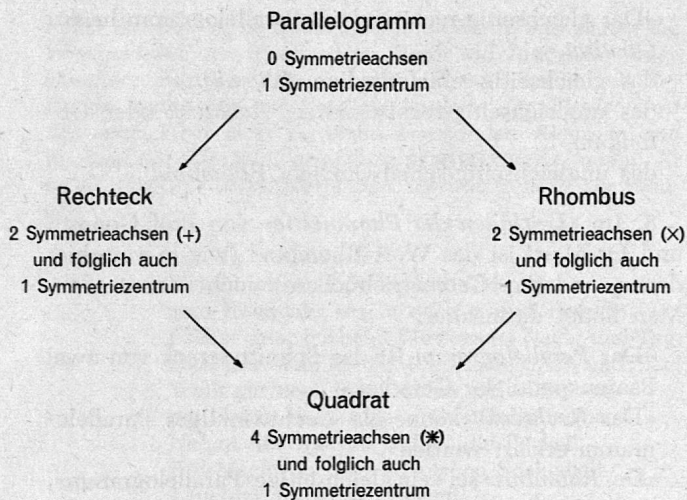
Parallelogramm
0 Symmetrieachsen
1 Symmetriezentrum

Rechteck
2 Symmetrieachsen (+)
und folglich auch
1 Symmetriezentrum

Rhombus
2 Symmetrieachsen (×)
und folglich auch
1 Symmetriezentrum

Quadrat
4 Symmetrieachsen (✱)
und folglich auch
1 Symmetriezentrum